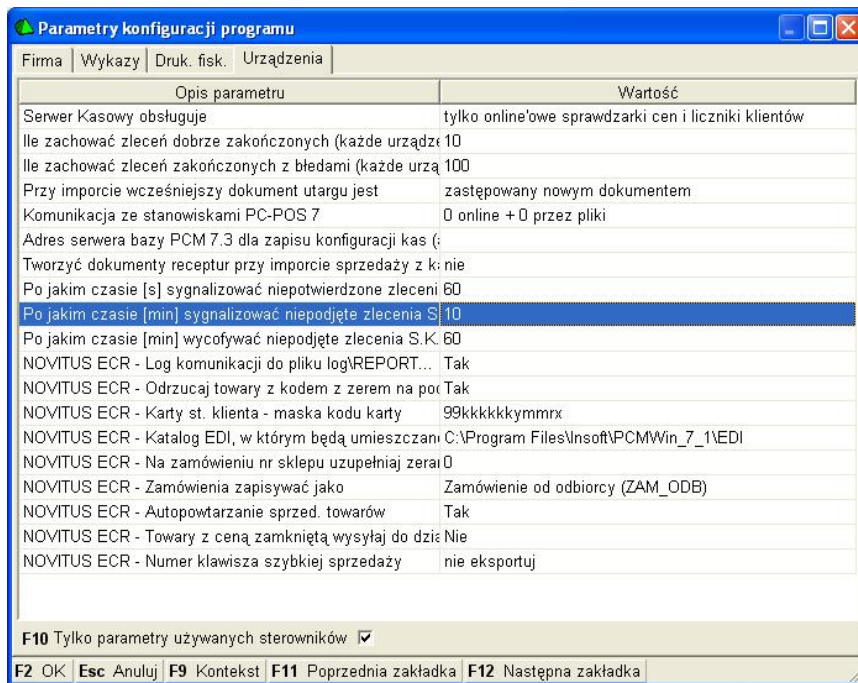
Parametry konfiguracji programu

Firma | Wykazy | Druk. fisk. | Urządzenia

| Opis parametru | Wartość |
|---|---|
| Serwer Kasowy obsługuje | tylko online'owe sprawdzarki cen i liczniki klientów |
| Ile zachować zleceń dobrze zakończonych (każde urządze | 10 |
| Ile zachować zleceń zakończonych z błedami (każde urzą | 100 |
| Przy imporcie wcześniejszy dokument utargu jest | zastępowany nowym dokumentem |
| Komunikacja ze stanowiskami PC-POS 7 | 0 online + 0 przez pliki |
| Adres serwera bazy PCM 7.3 dla zapisu konfiguracji kas ( | |
| Tworzyć dokumenty receptur przy imporcie sprzedaży z k | nie |
| Po jakim czasie [s] sygnalizować niepotwierdzone zleceni | 60 |
| Po jakim czasie [min] sygnalizować niepodjęte zlecenia S | 10 |
| Po jakim czasie [min] wycofywać niepodjęte zlecenia S.K. | 60 |
| NOVITUS ECR - Log komunikacji do pliku log\REPORT... | Tak |
| NOVITUS ECR - Odrzucaj towary z kodem z zerem na po | Tak |
| NOVITUS ECR - Karty st. klienta - maska kodu karty | 99kkkkkkymmrx |
| NOVITUS ECR - Katalog EDI, w którym będą umieszczan | C:\Program Files\Insoft\PCMWin_7_1\EDI |
| NOVITUS ECR - Na zamówieniu nr sklepu uzupełniaj zera | 0 |
| NOVITUS ECR - Zamówienia zapisywać jako | Zamówienie od odbiorcy (ZAM_ODB) |
| NOVITUS ECR - Autopowtarzanie sprzed. towarów | Tak |
| NOVITUS ECR - Towary z ceną zamkniętą wysyłaj do dzia | Nie |
| NOVITUS ECR - Numer klawisza szybkiej sprzedaży | nie eksportuj |

F10 Tylko parametry używanych sterowników

F2 OK | Esc Anuluj | F9 Kontekst | F11 Poprzednia zakładka | F12 Następna zakładka